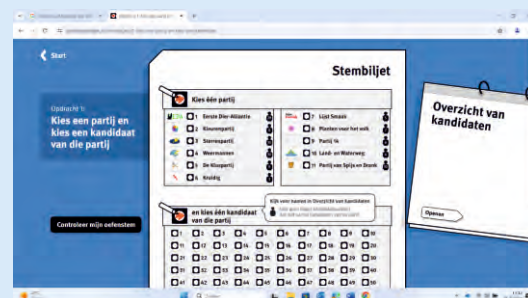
Start

Opdracht 1:
Kies een partij en kies een kandidaat van die partij

Controleer mijn oefenstem

Stembiljet

Kies één partij

1 Eerste Dier-Alliantie
2 Kleurenpartij
3 Sterrenpartij
4 Weermannen
5 De Kluspartij
6 Knaldig
7 Lijst Smaak
8 Planten voor het volk
9 Partij 16
10 Land- en Waterweg
11 Partij van Spijs en Drank

en kies één kandidaat van die partij

Kijk voor namen in Overzicht van kandidaten
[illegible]

1 2 3 4 5 6 7 8 9 10
11 12 13 14 15 16 17 18 19 20
21 22 23 24 25 26 27 28 29 30
31 32 33 34 35 36 37 38 39 40
41 42 43 44 45 46 47 48 49 50

Overzicht van kandidaten

Openen